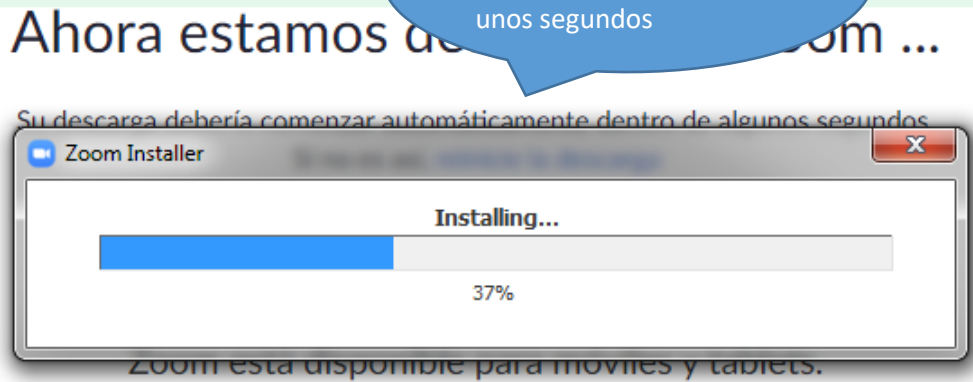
unos segundos

Ahora estamos de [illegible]oom ...

Su descarga debería comenzar automáticamente dentro de algunos segundos.

Zoom Installer

X

Si no es así, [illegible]

Installing...

37%

Zoom está disponible para móviles y tablets.